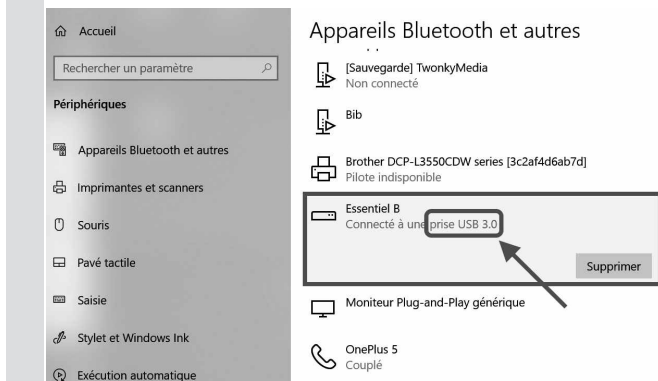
Accueil

Rechercher un paramètre

Périphériques

Appareils Bluetooth et autres

Imprimantes et scanners

Souris

Pavé tactile

Saisie

Stylet et Windows Ink

Exécution automatique

Appareils Bluetooth et autres

[Sauvegarde] TwonkyMedia
Non connecté

Bib

Brother DCP-L3550CDW series [3c2af4d6ab7d]
Pilote indisponible

Essentiel B
Connecté à une prise USB 3.0

Supprimer

Moniteur Plug-and-Play générique

OnePlus 5
Couplé